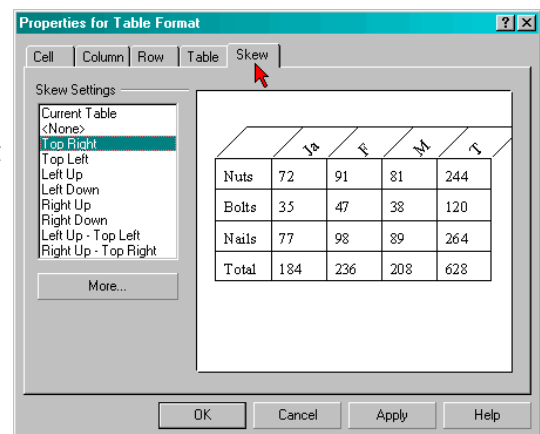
Properties for Table Format

? X

Cell | Column | Row | Table | Skew

Skew Settings

Current Table
<None>
Top Right
Top Left
Left Up
Left Down
Right Up
Right Down
Left Up - Top Left
Right Up - Top Right

More...

| | Ja | F | M | T |
|---|---|---|---|---|
| Nuts | 72 | 91 | 81 | 244 |
| Bolts | 35 | 47 | 38 | 120 |
| Nails | 77 | 98 | 89 | 264 |
| Total | 184 | 236 | 208 | 628 |

OK | Cancel | Apply | Help